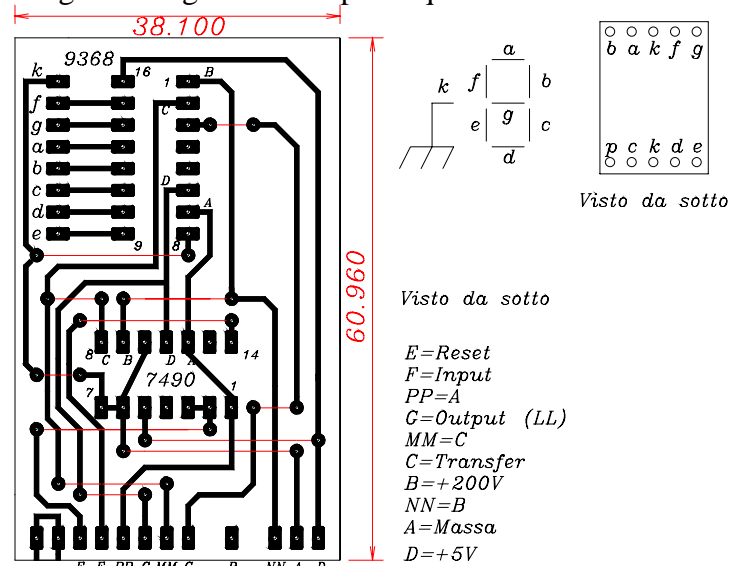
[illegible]

38.100

9368
k
16
B
1
f
C
g
a
b
c
D
d
A
e
9
8

60.960

a
k
f
b
g
e
c
d

b a k f g

p c k d e

Visto da sotto

Visto da sotto

8
C
B
D
A
14
7490
7
1

E=Reset
F=Input
PP=A
G=Output (LL)
MM=C
C=Transfer
B=+200V
NN=B
A=Massa
D=+5V

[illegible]